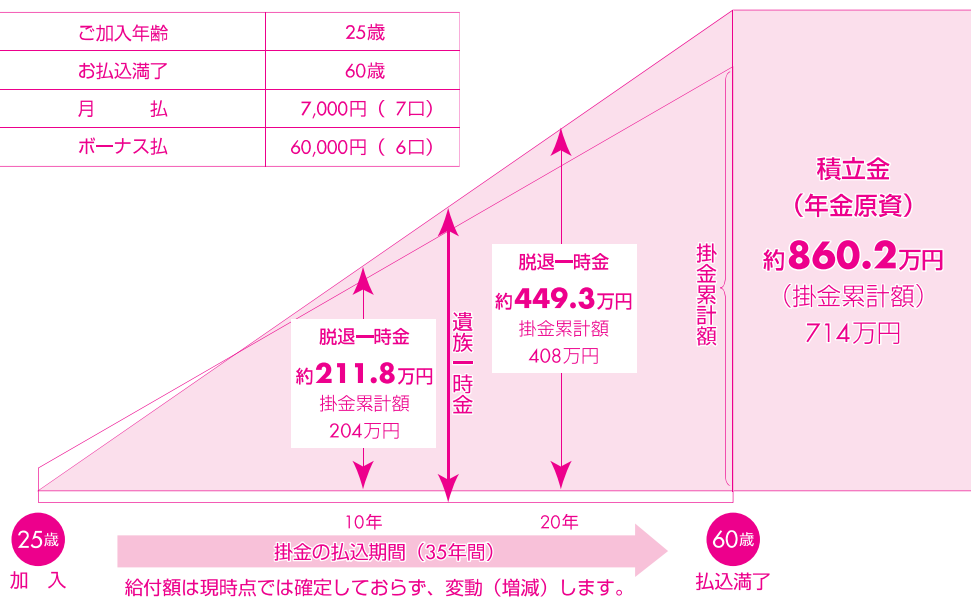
| ご加入年齢 | 25歳 |
|---|---|
| お払込満了 | 60歳 |
| 月　　払 | 7,000円（7口） |
| ボーナス払 | 60,000円（6口） |

脱退一時金
約211.8万円
掛金累計額
204万円

遺族一時金

脱退一時金
約449.3万円
掛金累計額
408万円

掛金累計額

積立金
（年金原資）
約860.2万円
（掛金累計額）
714万円

25歳
加　入

10年

20年

掛金の払込期間（35年間）

60歳
払込満了

給付額は現時点では確定しておらず、変動（増減）します。